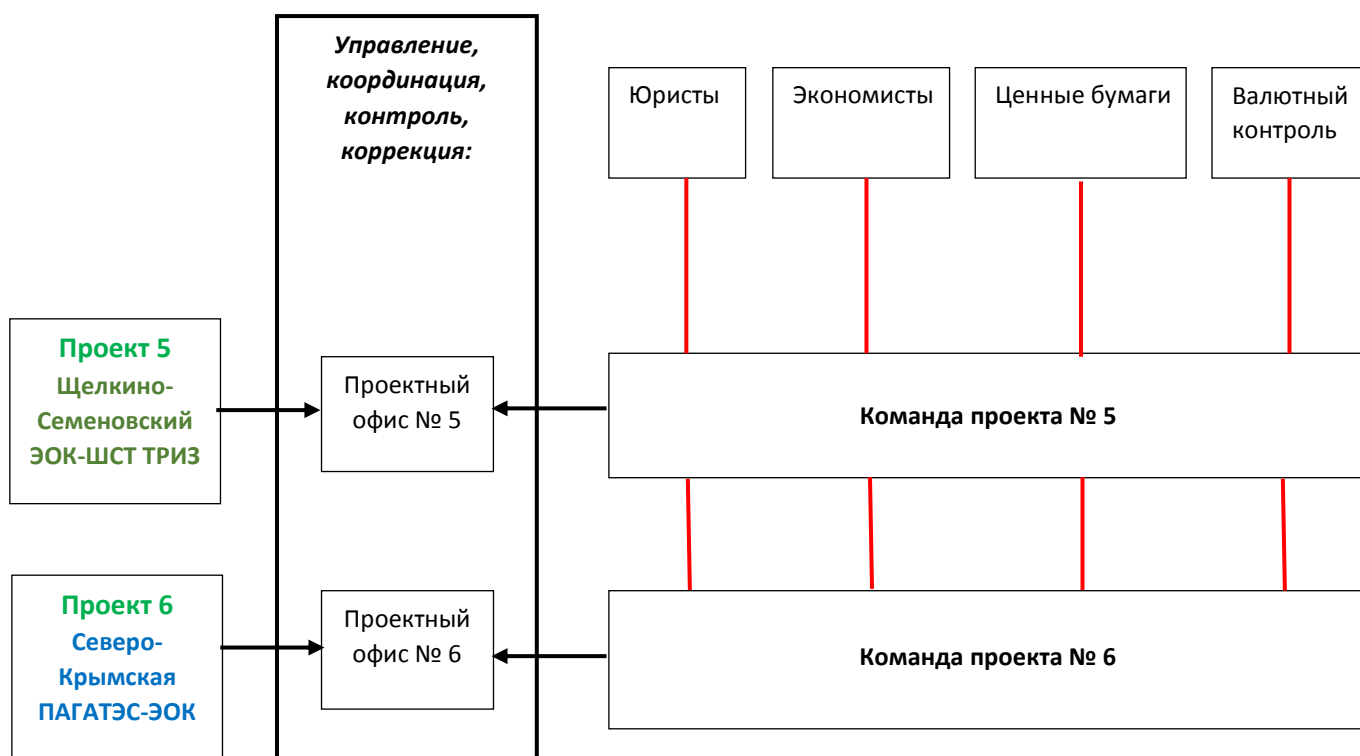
Управление, координация, контроль, коррекция:

Юристы

Экономисты

Ценные бумаги

Валютный контроль

Проект 5
Щелкино-Семеновский ЭОК-ШСТ ТРИЗ

Проектный офис № 5

Команда проекта № 5

Проект 6
Северо-Крымская ПАГАТЭС-ЭОК

Проектный офис № 6

Команда проекта № 6